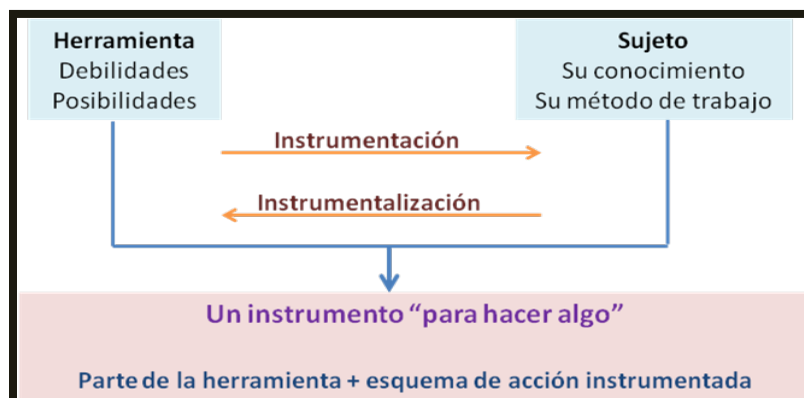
Herramienta
Debilidades
Posibilidades

Sujeto
Su conocimiento
Su método de trabajo

Instrumentación

Instrumentalización

Un instrumento “para hacer algo”

Parte de la herramienta + esquema de acción instrumentada